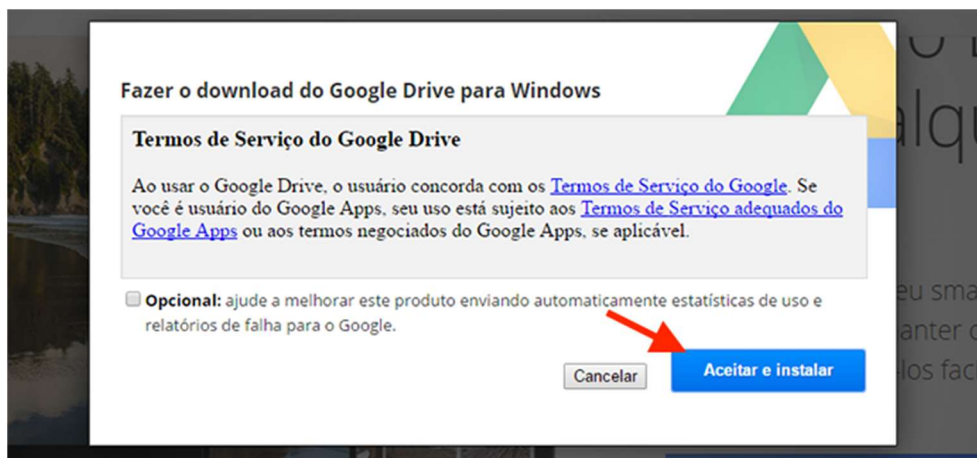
Fazer o download do Google Drive para Windows

Termos de Serviço do Google Drive

Ao usar o Google Drive, o usuário concorda com os Termos de Serviço do Google. Se você é usuário do Google Apps, seu uso está sujeito aos Termos de Serviço adequados do Google Apps ou aos termos negociados do Google Apps, se aplicável.

Opcional: ajude a melhorar este produto enviando automaticamente estatísticas de uso e relatórios de falha para o Google.

Cancelar

Aceitar e instalar

u o
alqu
eu sma
anter o
los fac